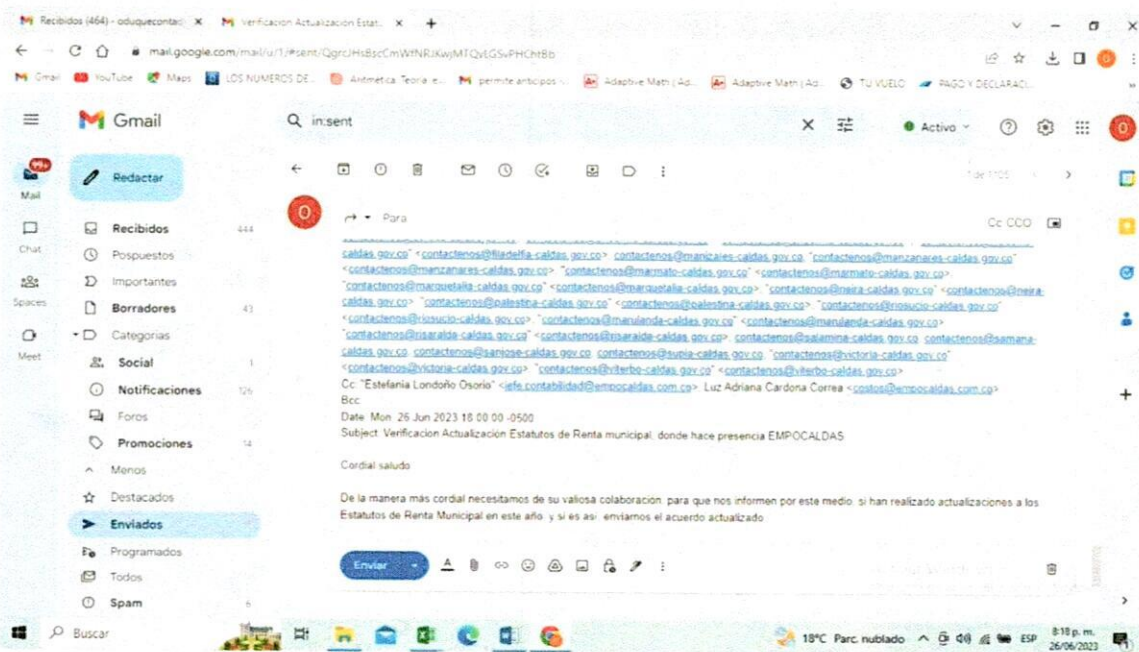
Recibidos (464) - oduquecontac | Verificacion Actualización Estat | +

mail.google.com/mail/u/1/#sent/QgrcJHsBscCmWfNRJKwjMTQvLGSvPHChtBb

Gmail | YouTube | Maps | LOS NUMEROS DE... | Aritmetica Teoria e... | permite anticipos... | Adaptive Math | Ad... | Adaptive Math | Ad... | TU VUELO | PAGO Y DECLARACI...

Gmail

Q in:sent

Activo

99+
Mail

Redactar

Chat

Spaces

Meet

Recibidos 444
Pospuestos
Importantes
Borradores 43
Categorías
Social 1
Notificaciones 126
Foros
Promociones 14
Menos
Destacados
Enviados
Programados
Todos
Spam 6

1 de 1105

Para

Cc CCO

caldas.gov.co" <contactenos@filadelfia-caldas.gov.co> contactenos@manizales-caldas.gov.co. "contactenos@manzanares-caldas.gov.co" <contactenos@manzanares-caldas.gov.co> "contactenos@marmato-caldas.gov.co" <contactenos@marmato-caldas.gov.co> "contactenos@marquetalia-caldas.gov.co" <contactenos@marquetalia-caldas.gov.co>. "contactenos@neira-caldas.gov.co" <contactenos@neira-caldas.gov.co> "contactenos@palestina-caldas.gov.co" <contactenos@palestina-caldas.gov.co> "contactenos@riosucio-caldas.gov.co" <contactenos@riosucio-caldas.gov.co> "contactenos@marulanda-caldas.gov.co" <contactenos@marulanda-caldas.gov.co> "contactenos@risaralda-caldas.gov.co" <contactenos@risaralda-caldas.gov.co> contactenos@salamina-caldas.gov.co contactenos@samana-caldas.gov.co contactenos@sanjose-caldas.gov.co contactenos@supia-caldas.gov.co "contactenos@victoria-caldas.gov.co" <contactenos@victoria-caldas.gov.co> "contactenos@viterbo-caldas.gov.co" <contactenos@viterbo-caldas.gov.co>
Cc: "Estefania Londoño Osorio" <jefe.contabilidad@empocaldas.com.co>. Luz Adriana Cardona Correa <costos@empocaldas.com.co>
Bcc:
Date: Mon, 26 Jun 2023 18:00:00 -0500
Subject: Verificacion Actualización Estatutos de Renta municipal, donde hace presencia EMPOCALDAS

Cordial saludo

De la manera más cordial necesitamos de su valiosa colaboración, para que nos informen por este medio, si han realizado actualizaciones a los Estatutos de Renta Municipal en este año, y si es así, enviamos el acuerdo actualizado

Enviar

Buscar

18°C Parc. nublado ESP 6:18 p. m. 26/06/2023